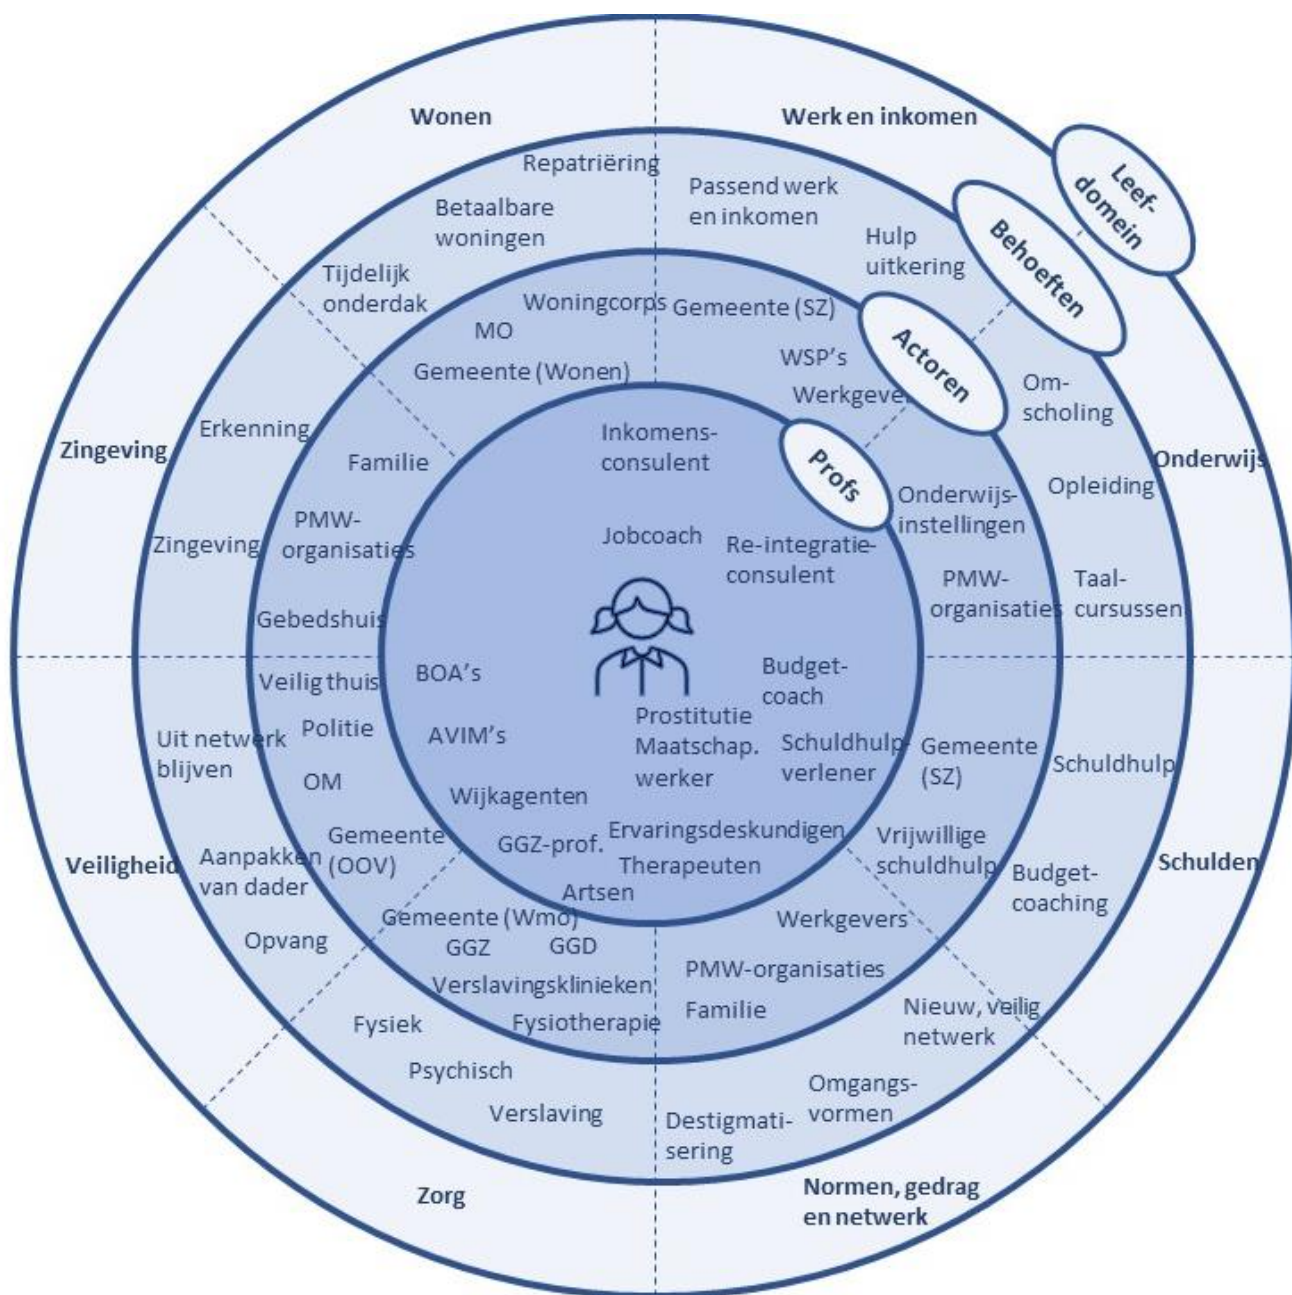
Wonen

Werk en inkomen

Leef-domein

Behoeften

Actoren

Profs

Repatriëring

Betaalbare woningen

Tijdelijk onderdak

Passend werk en inkomen

Hulp uitkering

Woningcorps

MO

Gemeente (Wonen)

Gemeente (SZ)

WSP's

Werkgever

Om-scholing

Opleiding

Onderwijs

Zingeving

Erkenning

Familie

PMW-organisaties

Zingeving

Gebedshuis

Inkomens-consulent

Jobcoach

Re-integratie-consulent

Onderwijs-instellingen

PMW-organisaties

Taal-cursussen

Veilig thuis

BOA's

Budget-coach

Uit netwerk blijven

Politie

AVIM's

Prostitutie Maatschap. werker

Schuldhulp-verlener

Gemeente (SZ)

Schuldhulp

OM

Wijkagenten

Veiligheid

Aanpakken van dader

Gemeente (OOV)

GGZ-prof.

Ervaringsdeskundigen

Therapeuten

Artsen

Vrijwillige schuldhulp

Budget-coaching

Schulden

Opvang

Gemeente (Wmo)

GGZ

GGD

Werkgevers

Verslavingsklinieken

PMW-organisaties

Familie

Nieuw, veilig netwerk

Fysiek

Fysiotherapie

Psychisch

Verslaving

Destigmati-sering

Omgangs-vormen

Zorg

Normen, gedrag en netwerk